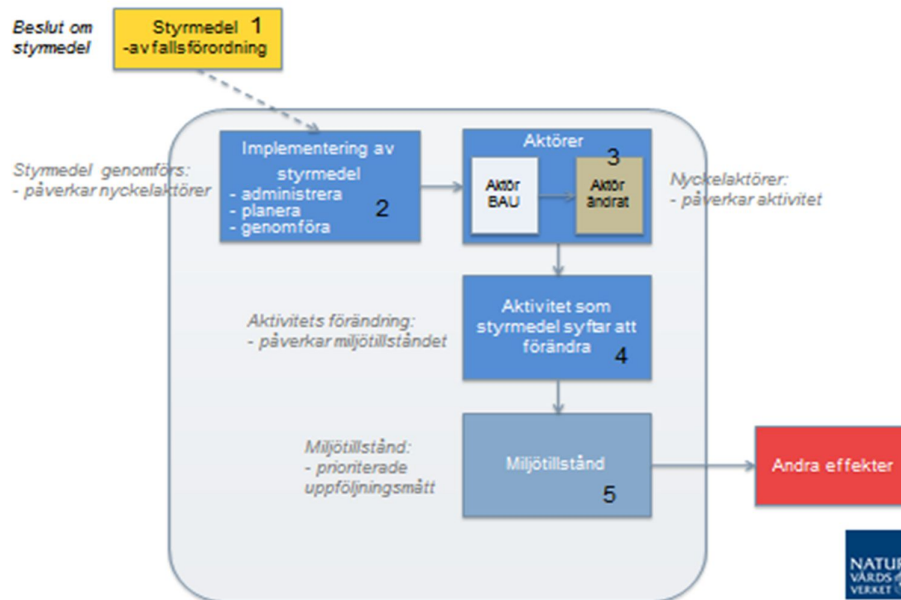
Beslut om styrmedel

Styrmedel 1
-avfallsförordning

Styrmedel genomförs:
- påverkar nyckelaktörer

Implementering av styrmedel
- administrera
- planera
- genomföra
2

Aktörer
3
Aktör BAU
Aktör ändrat

Nyckelaktörer:
- påverkar aktivitet

Aktivitets förändring:
- påverkar miljötillståndet

Aktivitet som styrmedel syftar att förändra
4

Miljötillstånd:
- prioriterade uppföljningsmått

Miljötillstånd
5

Andra effekter

NATUR VÅRDS VERKET